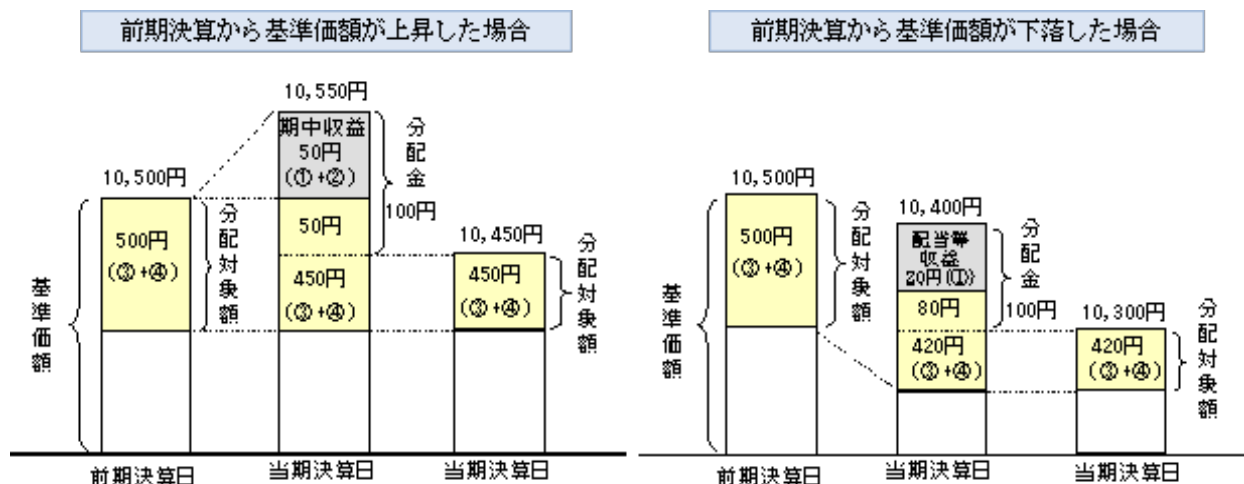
前期決算から基準価額が上昇した場合

10,550円
期中収益
50円
(①+②)
分配金
10,500円
500円
(③+④)
分配対象額
50円
100円
10,450円
450円
(③+④)
450円
(③+④)
分配対象額
基準価額
前期決算日
当期決算日
当期決算日

前期決算から基準価額が下落した場合

10,500円
500円
(③+④)
分配対象額
10,400円
配当等収益
20円(①)
分配金
80円
100円
10,300円
420円
(③+④)
420円
(③+④)
分配対象額
基準価額
前期決算日
当期決算日
当期決算日